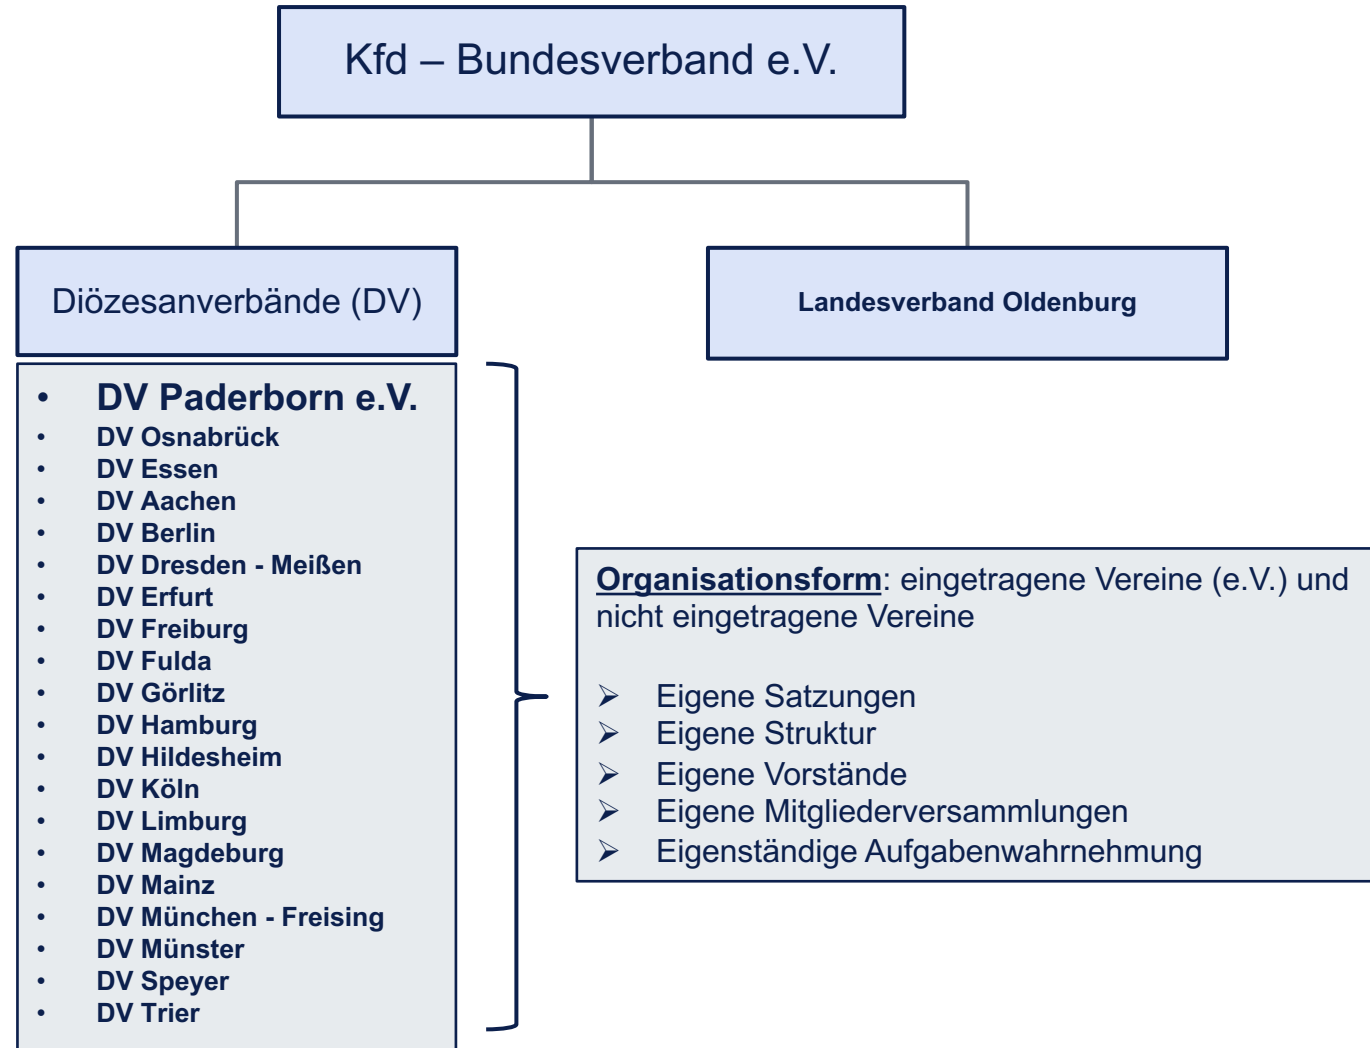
Kfd – Bundesverband e.V.

Diözesanverbände (DV)

Landesverband Oldenburg

- DV Paderborn e.V.
- DV Osnabrück
- DV Essen
- DV Aachen
- DV Berlin
- DV Dresden - Meißen
- DV Erfurt
- DV Freiburg
- DV Fulda
- DV Görlitz
- DV Hamburg
- DV Hildesheim
- DV Köln
- DV Limburg
- DV Magdeburg
- DV Mainz
- DV München - Freising
- DV Münster
- DV Speyer
- DV Trier

Organisationsform: eingetragene Vereine (e.V.) und nicht eingetragene Vereine

➢ Eigene Satzungen
➢ Eigene Struktur
➢ Eigene Vorstände
➢ Eigene Mitgliederversammlungen
➢ Eigenständige Aufgabenwahrnehmung